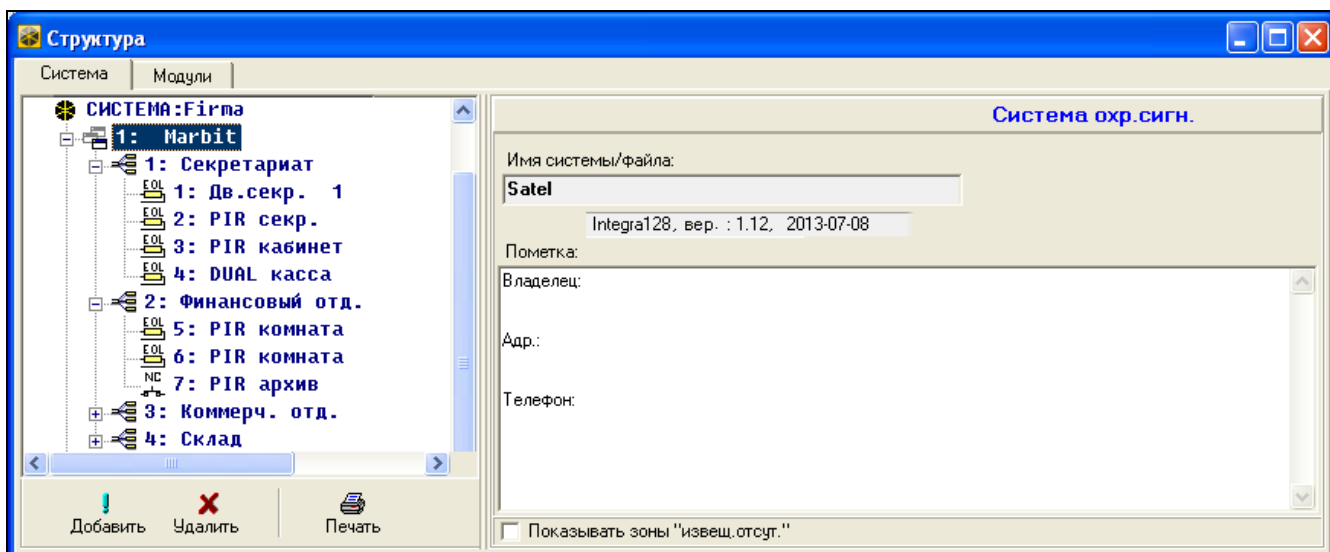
Структура

Система | Модули

СИСТЕМА:Firma
1: Marbit
1: Секретариат
EOL 1: Дв.секр. 1
EOL 2: PIR секр.
EOL 3: PIR кабинет
EOL 4: DUAL касса
2: Финансовый отд.
EOL 5: PIR комната
EOL 6: PIR комната
NC 7: PIR архив
3: Коммерч. отд.
4: Склад

Добавить Удалить Печать

Система охр.сигн.

Имя системы/файла:
Satel
Integra128, вер. : 1.12, 2013-07-08
Пометка:
Владелец:

Адр.:

Телефон:

Показывать зоны "извещ.отсут."